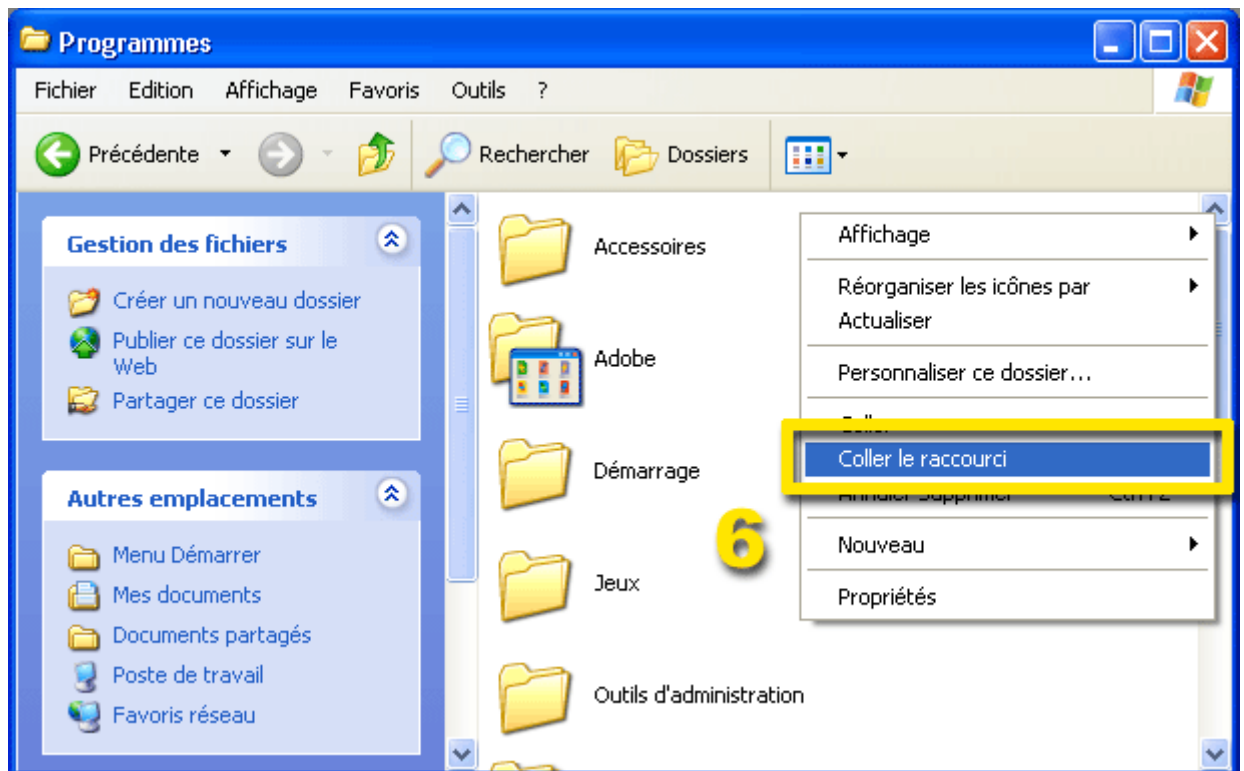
Programmes

Fichier Edition Affichage Favoris Outils ?

Précédente Rechercher Dossiers

Gestion des fichiers

Créer un nouveau dossier
Publier ce dossier sur le Web
Partager ce dossier

Autres emplacements

Menu Démarrer
Mes documents
Documents partagés
Poste de travail
Favoris réseau

Accessoires
Adobe
Démarrage
Jeux
Outils d'administration

Affichage
Réorganiser les icônes par
Actualiser
Personnaliser ce dossier...
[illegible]
Coller le raccourci
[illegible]
Nouveau
Propriétés

6